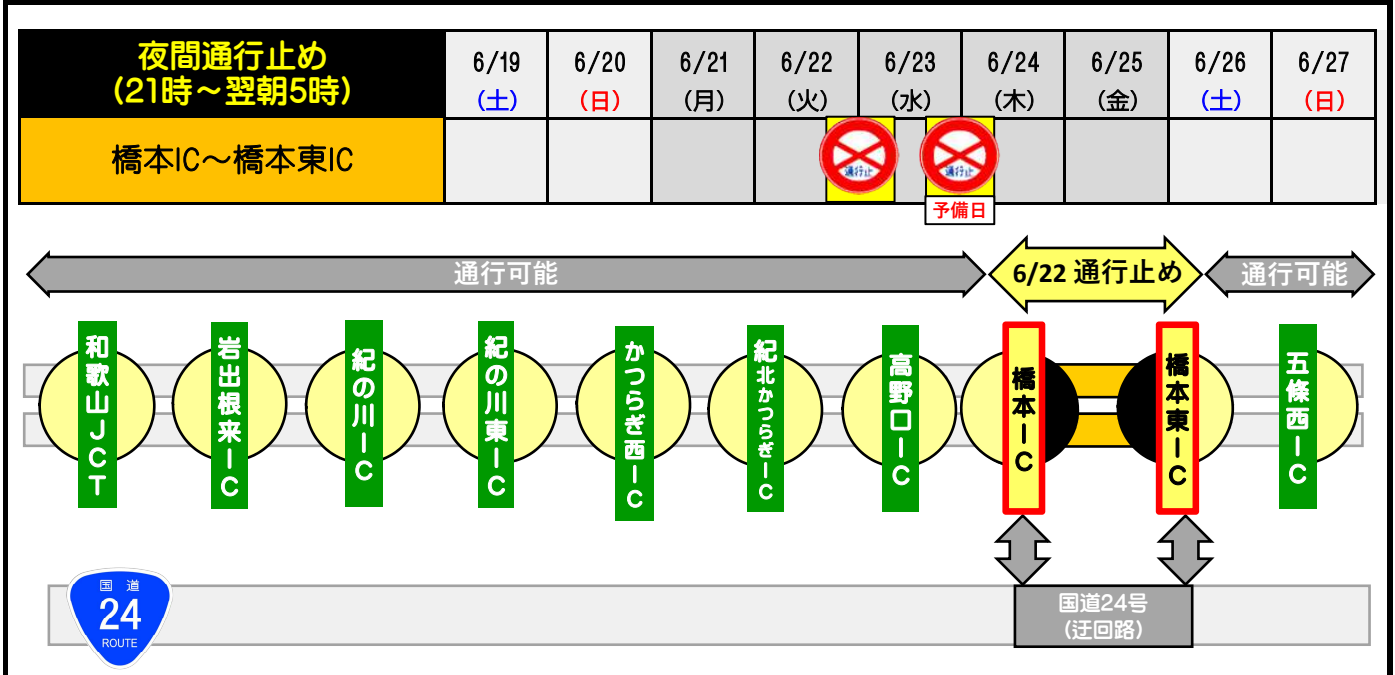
| 夜間通行止め (21時～翌朝5時) | 6/19 (土) | 6/20 (日) | 6/21 (月) | 6/22 (火) | 6/23 (水) | 6/24 (木) | 6/25 (金) | 6/26 (土) | 6/27 (日) |
|---|---|---|---|---|---|---|---|---|---|
| 橋本IC～橋本東IC | | | | 通行止 | 通行止 予備日 | | | | |

通行可能

6/22 通行止め

通行可能

和歌山JCT

岩出根来IC

紀の川IC

紀の川東IC

かつらぎ西IC

紀北かつらぎIC

高野口IC

橋本IC

橋本東IC

五條西IC

国道 24 ROUTE

国道24号 (迂回路)